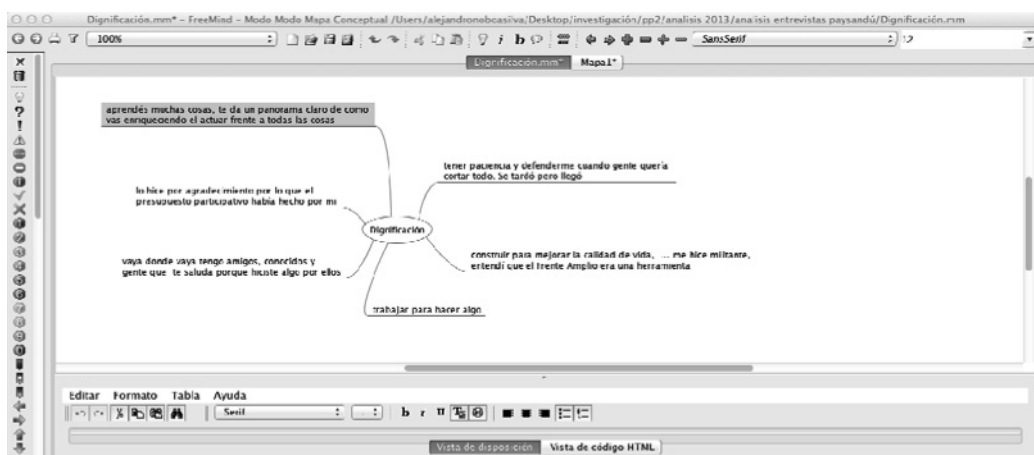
Dignificación.mm* – FreeMind – Modo Modo Mapa Conceptual /Users/alejandronobcasilva/Desktop/investigación/pp2/analisis 2013/analisis entrevistas paysandú/Dignificación.mm

100%

SansSerif

12

Dignificación.mm*

Mapa1*

aprendés muchas cosas, te da un panorama claro de como vas enriqueciendo el actuar frente a todas las cosas

tener paciencia y defenderme cuando gente quería cortar todo. Se tardó pero llegó

lo hice por agradecimiento por lo que el presupuesto participativo había hecho por mi

Dignificación

construir para mejorar la calidad de vida, ... me hice militante, entendí que el Frente Amplio era una herramienta

vaya donde vaya tengo amigos, conocidos y gente que te saluda porque hiciste algo por ellos

trabajar para hacer algo

Editar Formato Tabla Ayuda

Serif

Vista de disposición

Vista de código HTML